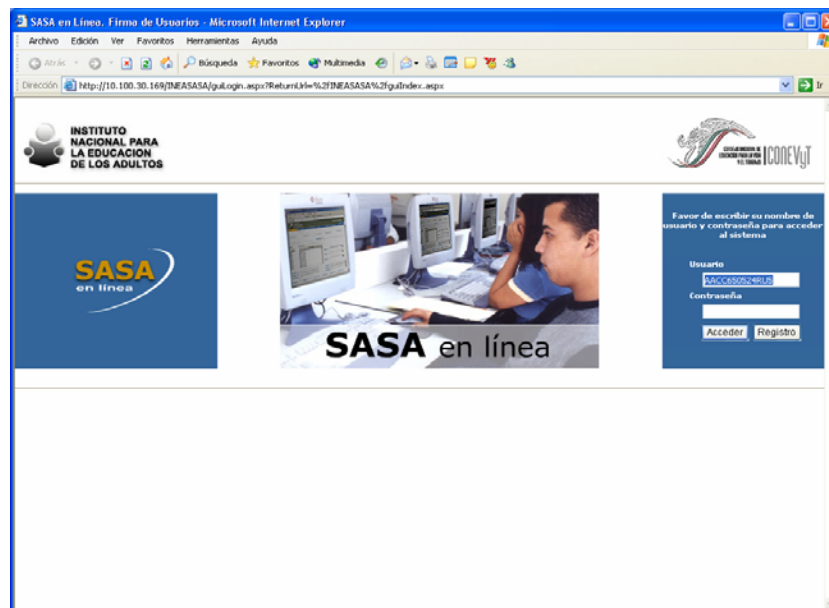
SASA en Línea. Firma de Usuarios - Microsoft Internet Explorer

Archivo Edición Ver Favoritos Herramientas Ayuda

Atrás Búsqueda Favoritos Multimedia

Dirección http://10.100.30.169/INEASASA/guiLogin.aspx?ReturnUrl=%2fINEASASA%2fguiIndex.aspx Ir

INSTITUTO NACIONAL PARA LA EDUCACION DE LOS ADULTOS

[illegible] CONEVyT

SASA en línea

SASA en línea

Favor de escribir su nombre de usuario y contraseña para acceder al sistema

Usuario

AACC650524RUS

Contraseña

Acceder Registro